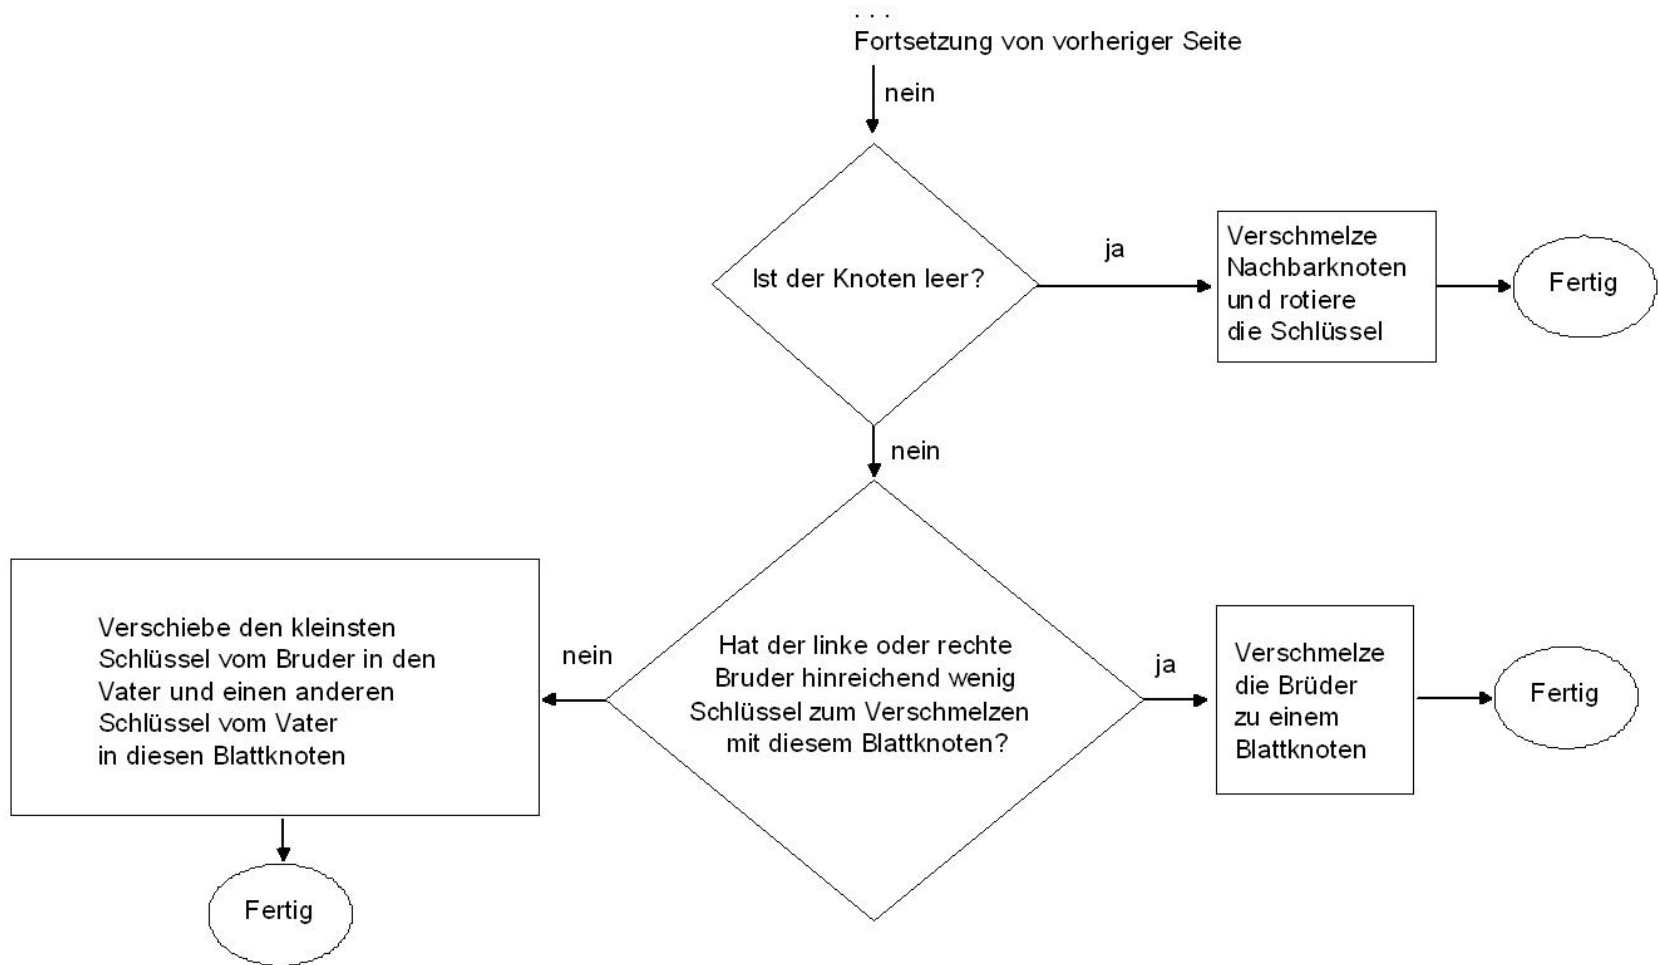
. . .
Fortsetzung von vorheriger Seite

nein

Ist der Knoten leer?

ja

Verschmelze Nachbarknoten und rotiere die Schlüssel

Fertig

nein

Hat der linke oder rechte Bruder hinreichend wenig Schlüssel zum Verschmelzen mit diesem Blattknoten?

ja

Verschmelze die Brüder zu einem Blattknoten

Fertig

nein

Verschiebe den kleinsten Schlüssel vom Bruder in den Vater und einen anderen Schlüssel vom Vater in diesen Blattknoten

Fertig